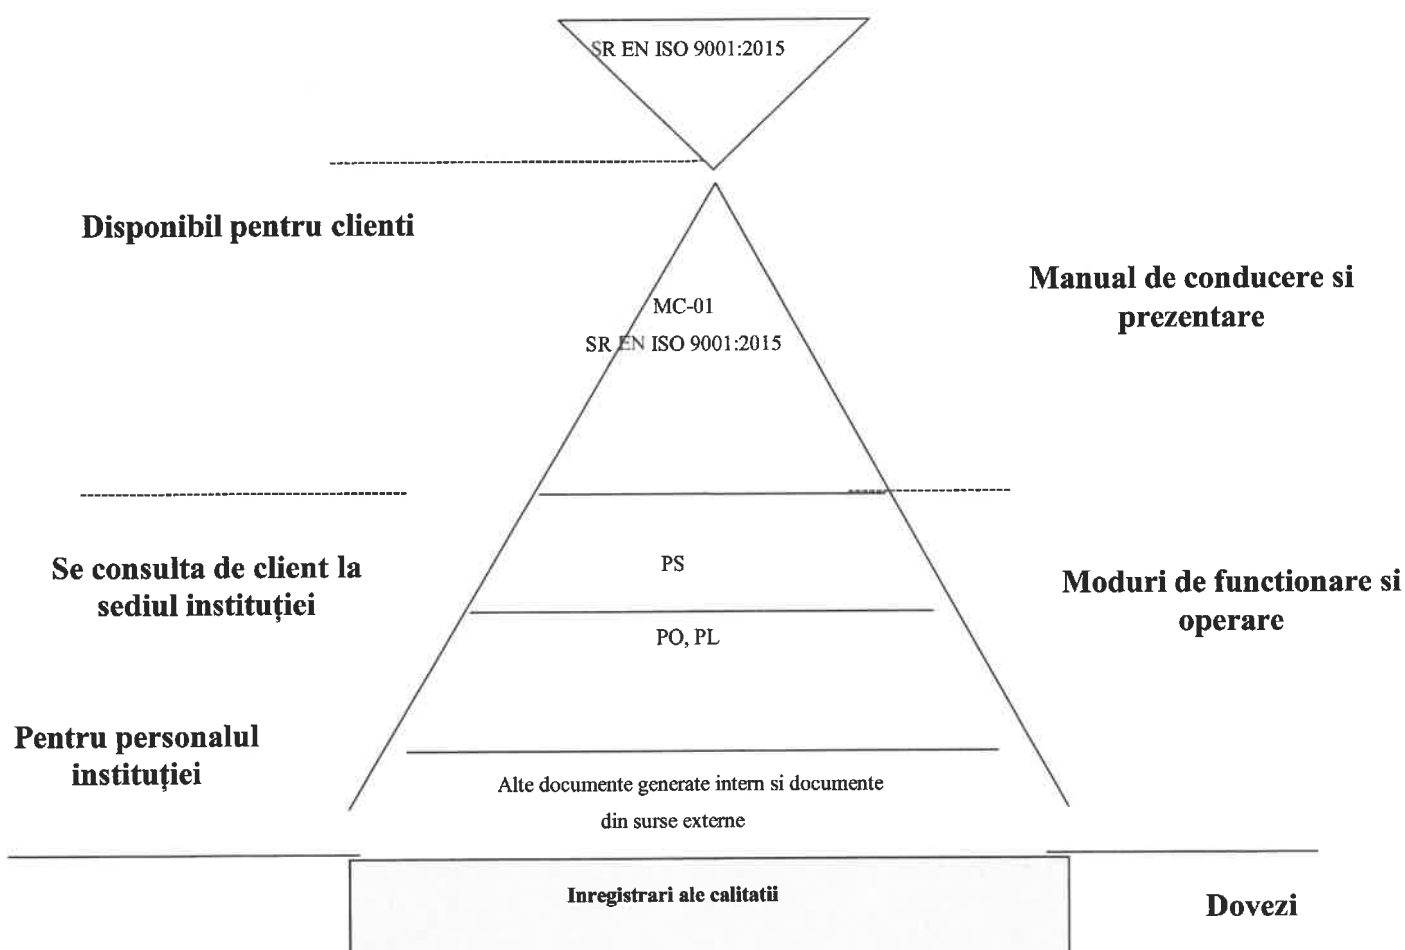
SR EN ISO 9001:2015

Disponibil pentru clienti

MC-01
SR EN ISO 9001:2015

Manual de conducere si prezentare

Se consulta de client la sediul instituției

PS

Moduri de functionare si operare

PO, PL

Pentru personalul instituției

Alte documente generate intern si documente din surse externe

Inregistrari ale calitatii

Dovezi